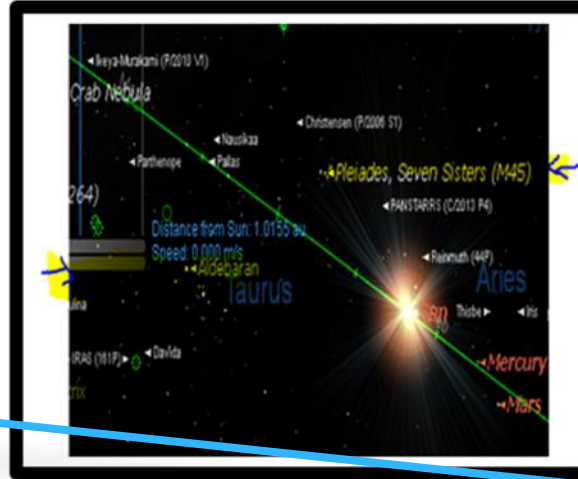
Ikeya-Murakami (P/2010 V1)
Crab Nebula
Christensen (P/2006 S1)
Nausikaa
Parthenope
Pallas
Pleiades, Seven Sisters (M45)
264)
PANSTARRS (C/2013 P4)
Distance from Sun: 1.0155 au
Speed: 0.000 m/s
Aldebaran
Reinmuth (44P)
Taurus
Aries
Thisbe
Iris
IRAS (161P)
Davida
Mercury
Mars